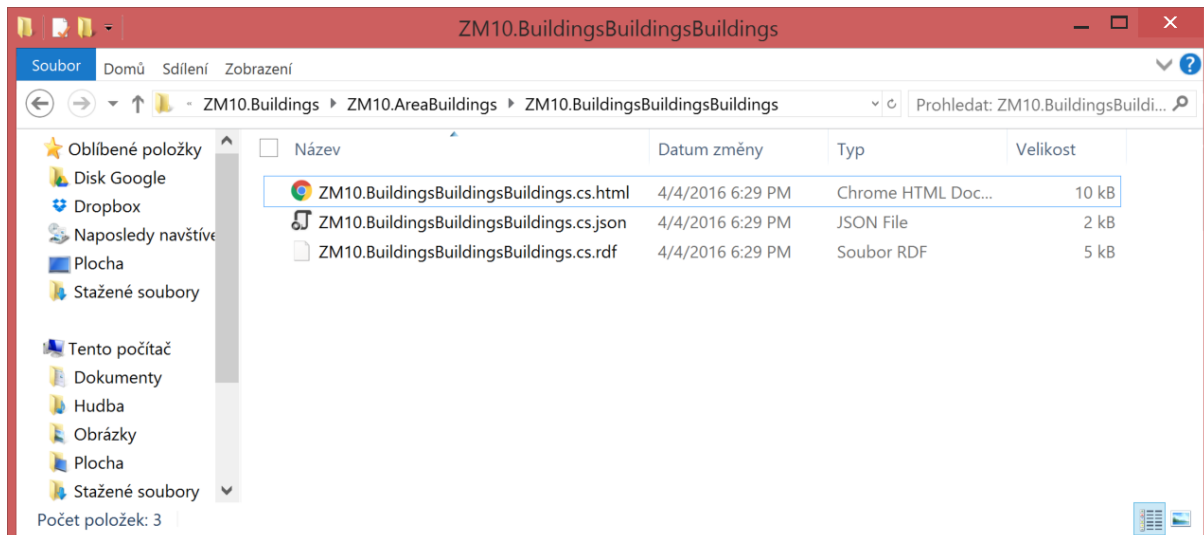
ZM10.BuildingsBuildingsBuildings

Soubor Domů Sdílení Zobrazení

« ZM10.Buildings ▸ ZM10.AreaBuildings ▸ ZM10.BuildingsBuildingsBuildings

Prohledat: ZM10.BuildingsBuildi...

Oblíbené položky
Disk Google
Dropbox
Naposledy navštíve
Plocha
Stažené soubory

Tento počítač
Dokumenty
Hudba
Obrázky
Plocha
Stažené soubory

| Název | Datum změny | Typ | Velikost |
|---|---|---|---|
| ZM10.BuildingsBuildingsBuildings.cs.html | 4/4/2016 6:29 PM | Chrome HTML Doc... | 10 kB |
| ZM10.BuildingsBuildingsBuildings.cs.json | 4/4/2016 6:29 PM | JSON File | 2 kB |
| ZM10.BuildingsBuildingsBuildings.cs.rdf | 4/4/2016 6:29 PM | Soubor RDF | 5 kB |

Počet položek: 3